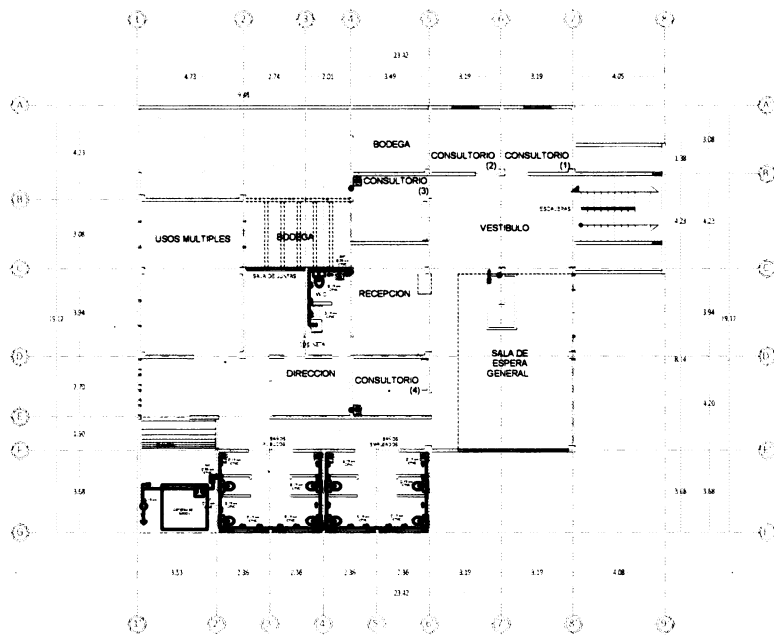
1
2
3
4
5
6
7
8

23.42

4.73
2.74
2.01
3.49
3.19
3.19
4.05

A
A

4.23
3.08

BODEGA
CONSULTORIO
(2)
CONSULTORIO
(1)

1.38

B
B

CONSULTORIO
(3)

ESCALERAS

3.08
4.23
4.23

USOS MULTIPLES
BODEGA
VESTIBULO

C
C

SALA DE JUNTAS
RECEPCION

19.17
3.94
3.94
19.17

D
D

SALA DE ESPERA GENERAL

DIRECCION
CONSULTORIO
(4)

2.70
4.20

E
E

1.30

F
F

BAÑOS
BAÑOS

3.68
3.68
3.68

G
G

3.53
2.36
2.36
2.36
2.36
3.19
3.19
4.08

23.42

1
2
3
4
5
6
7
8